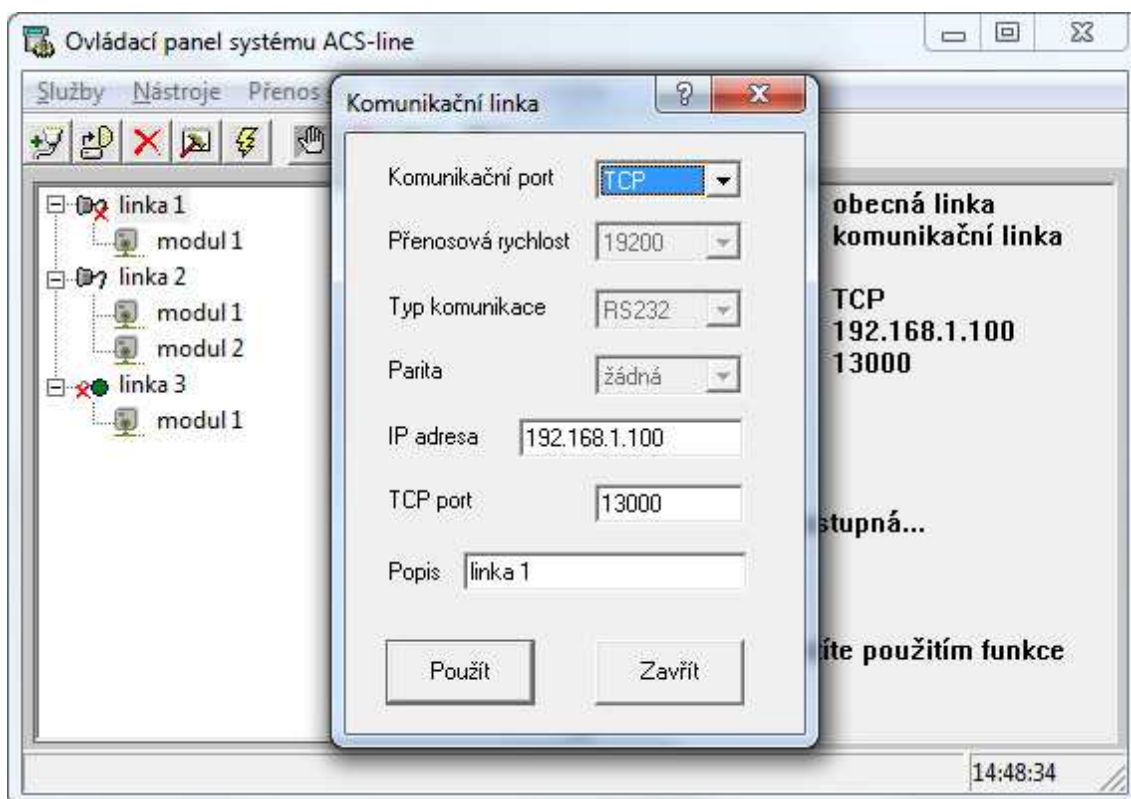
Ovládací panel systému ACS-line

Služby Nástroje Přenos

linka 1
modul 1
linka 2
modul 1
modul 2
linka 3
modul 1

obecná linka
komunikační linka

TCP
192.168.1.100
13000

stupná...

íte použitím funkce

Komunikační linka

Komunikační port TCP

Přenosová rychlost 19200

Typ komunikace RS232

Parita žádná

IP adresa 192.168.1.100

TCP port 13000

Popis linka 1

Použít

Zavřít

14:48:34